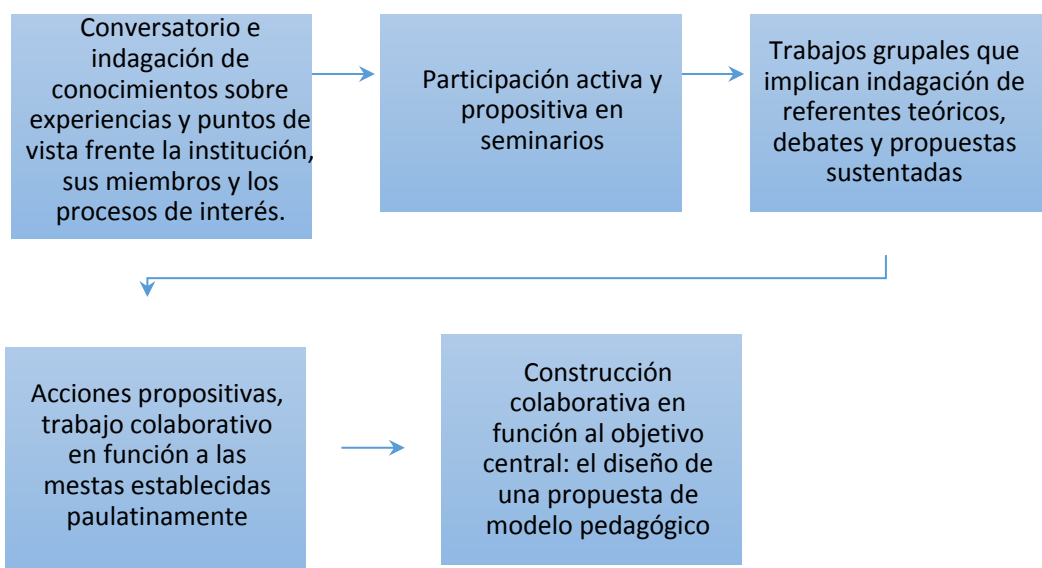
Conversatorio e indagación de conocimientos sobre experiencias y puntos de vista frente la institución, sus miembros y los procesos de interés.

Participación activa y propositiva en seminarios

Trabajos grupales que implican indagación de referentes teóricos, debates y propuestas sustentadas

Acciones propositivas, trabajo colaborativo en función a las mestas establecidas paulatinamente

Construcción colaborativa en función al objetivo central: el diseño de una propuesta de modelo pedagógico